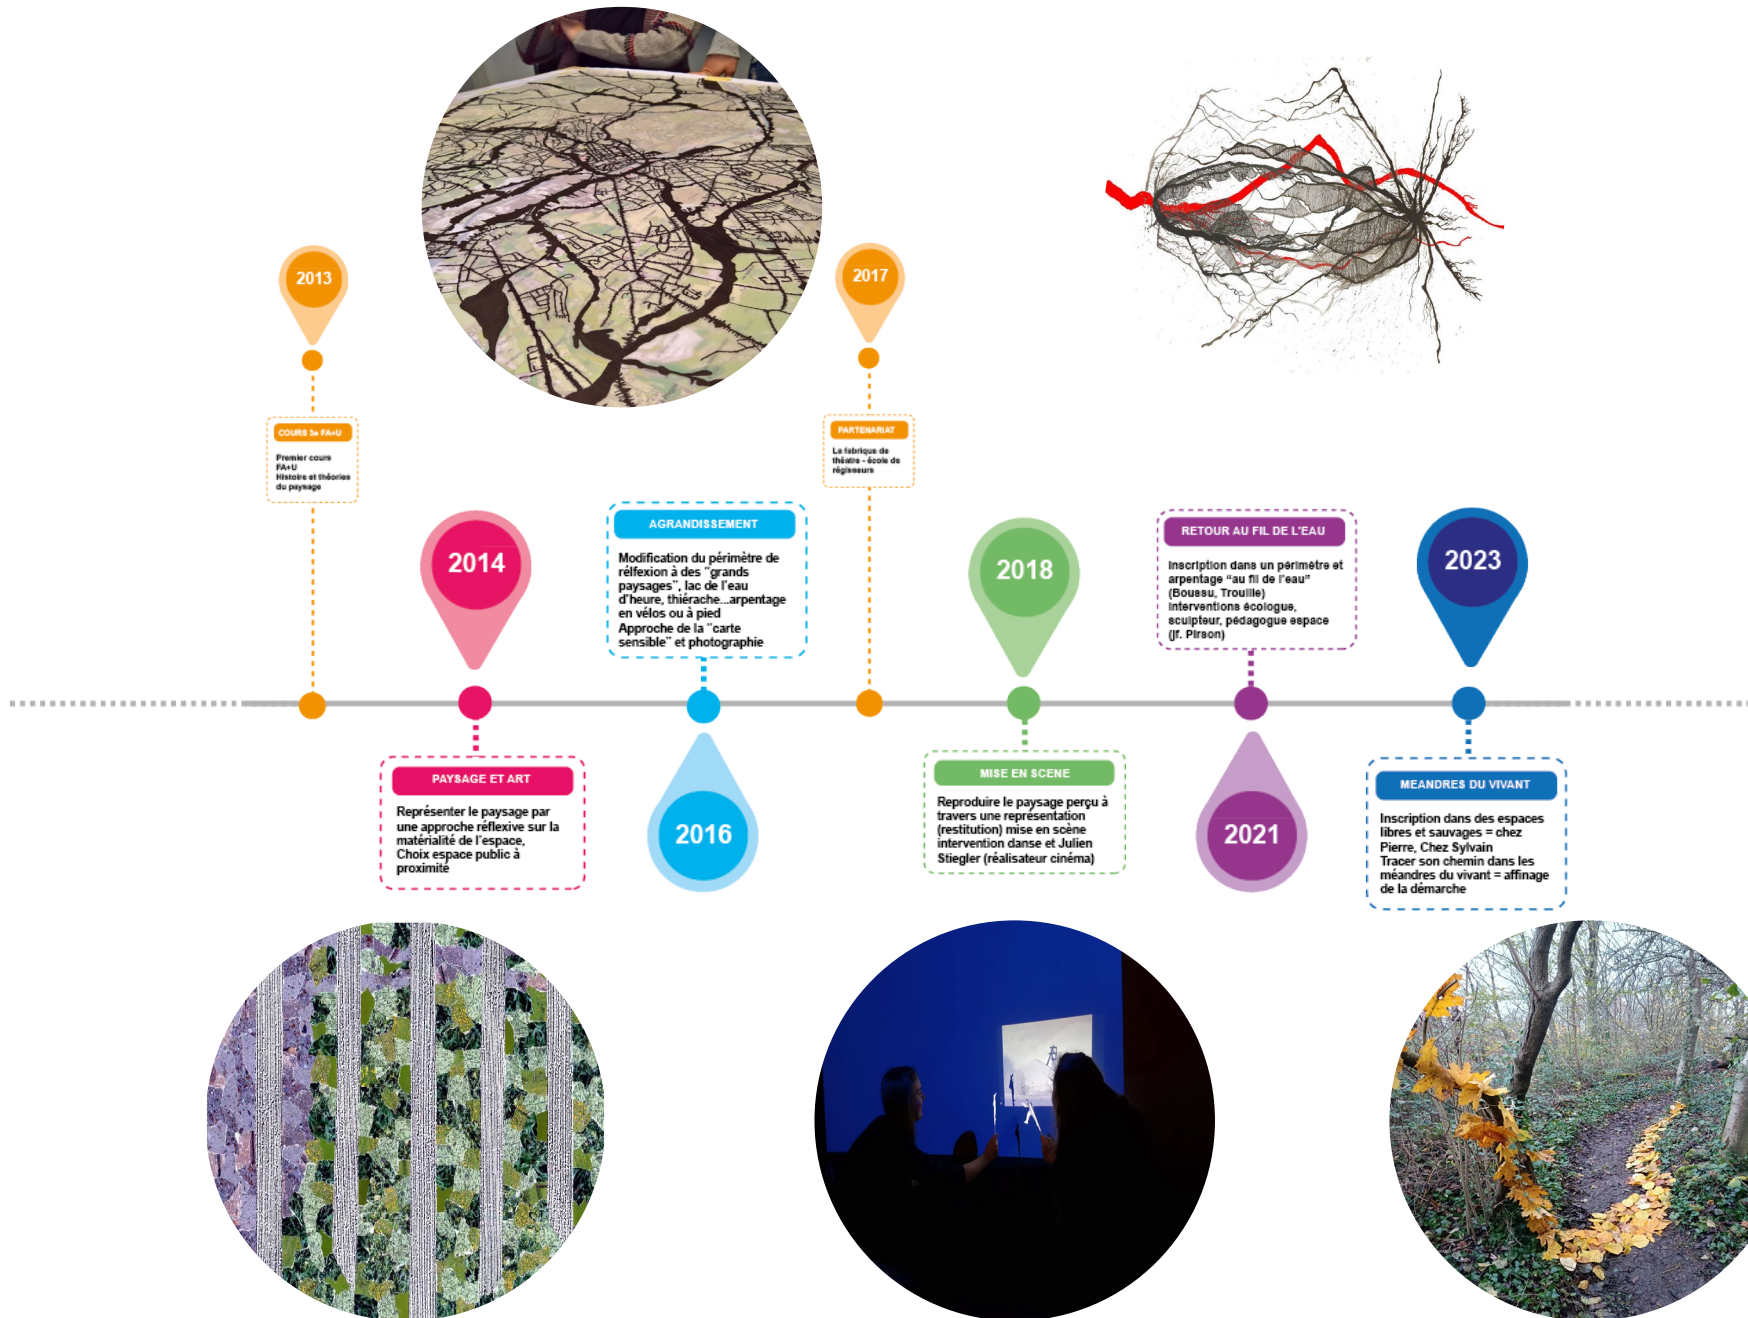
2013

COURS 3e FA+U

Premier cours FA+U Histoire et théories du paysage

2014

PAYSAGE ET ART

Représenter le paysage par une approche réflexive sur la matérialité de l'espace, Choix espace public à proximité

AGRANDISSEMENT

Modification du périmètre de rélfexion à des "grands paysages", lac de l'eau d'heure, thiérache...arpentage en vélos ou à pied Approche de la "carte sensible" et photographie

2016

2017

PARTENARIAT

La fabrique de théâtre - école de régisseurs

2018

MISE EN SCENE

Reproduire le paysage perçu à travers une représentation (restitution) mise en scène intervention danse et Julien Stiegler (réalisateur cinéma)

RETOUR AU FIL DE L'EAU

Inscription dans un périmètre et arpentage "au fil de l'eau" (Boussu, Trouille) interventions écologue, sculpteur, pédagogue espace (Jf. Pirson)

2021

2023

MEANDRES DU VIVANT

Inscription dans des espaces libres et sauvages = chez Pierre, Chez Sylvain Tracer son chemin dans les méandres du vivant = affinage de la démarche